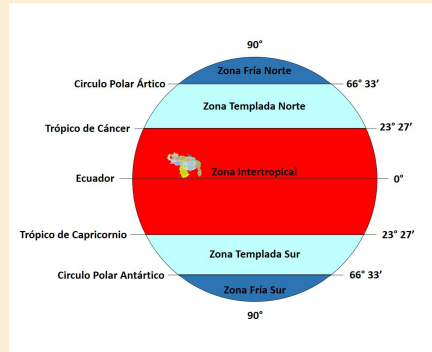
90°

Circulo Polar Ártico

Zona Fría Norte

66° 33'

Zona Templada Norte

Trópico de Cáncer

23° 27'

Ecuador

Zona Intertropical

0°

Trópico de Capricornio

23° 27'

Zona Templada Sur

Circulo Polar Antártico

66° 33'

Zona Fría Sur

90°